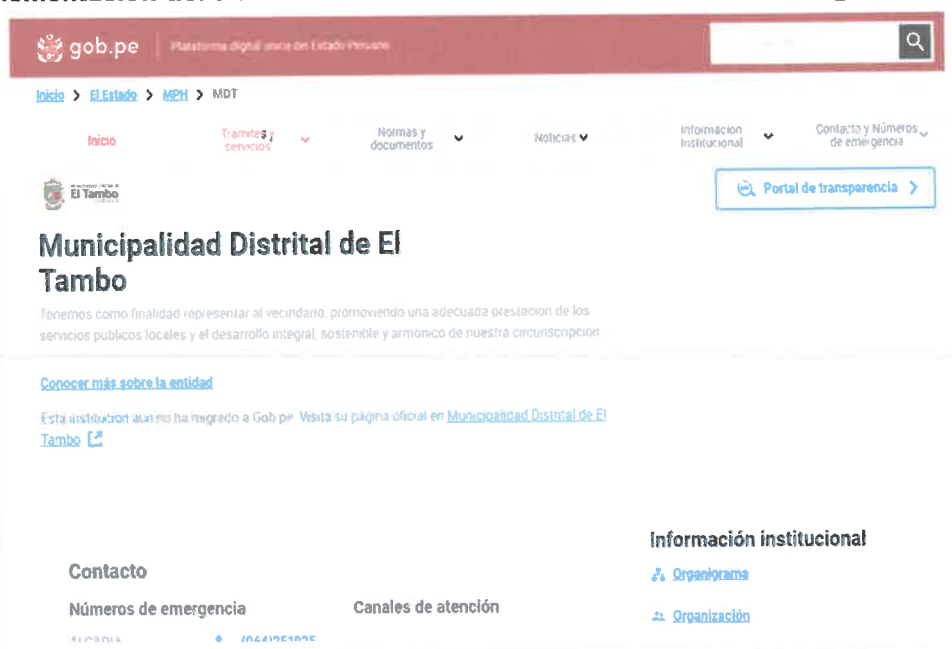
gob.pe | Plataforma digital única del Estado Peruano

Inicio > El Estado > MPH > MDT

Inicio
Trámites y servicios
Normas y documentos
Noticias
Información institucional
Contacto y Números de emergencia

El Tambo

Portal de transparencia >

Municipalidad Distrital de El Tambo

Tenemos como finalidad representar al vecindario, promoviendo una adecuada prestación de los servicios públicos locales y el desarrollo integral, sostenible y armónico de nuestra circunscripción

Conocer más sobre la entidad

Esta institución aún no ha migrado a Gob.pe. Visita su página oficial en Municipalidad Distrital de El Tambo

Contacto

Números de emergencia

Canales de atención

Información institucional

Organigrama

Organización

ALCADIA (064)251935